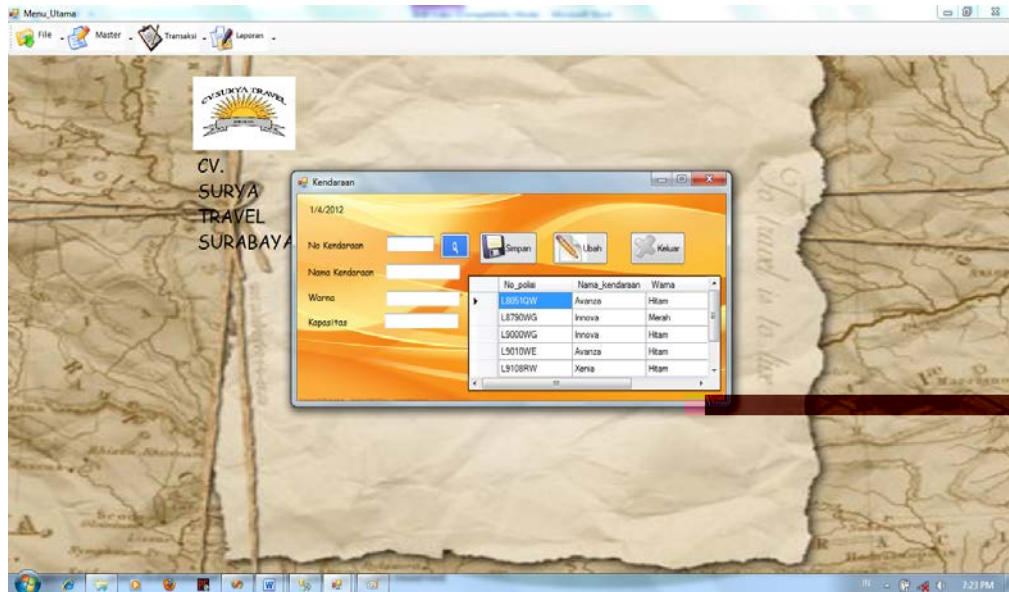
Menu_Utama

File Master Transaksi Laporan

CV.SURYA TRAVEL

CV. SURYA TRAVEL SURABAYA

Kendaraan

1/4/2012

No Kendaraan

Nama Kendaraan

Warna

Kapasitas

Simpan

Ubah

Keluar

| No_polisi | Nama_kendaraan | Warna |
|---|---|---|
| L8051QW | Avanza | Hitam |
| L8790WG | Innova | Merah |
| L9000WG | Innova | Hitam |
| L9010WE | Avanza | Hitam |
| L9108RW | Xenia | Hitam |

2:23 PM